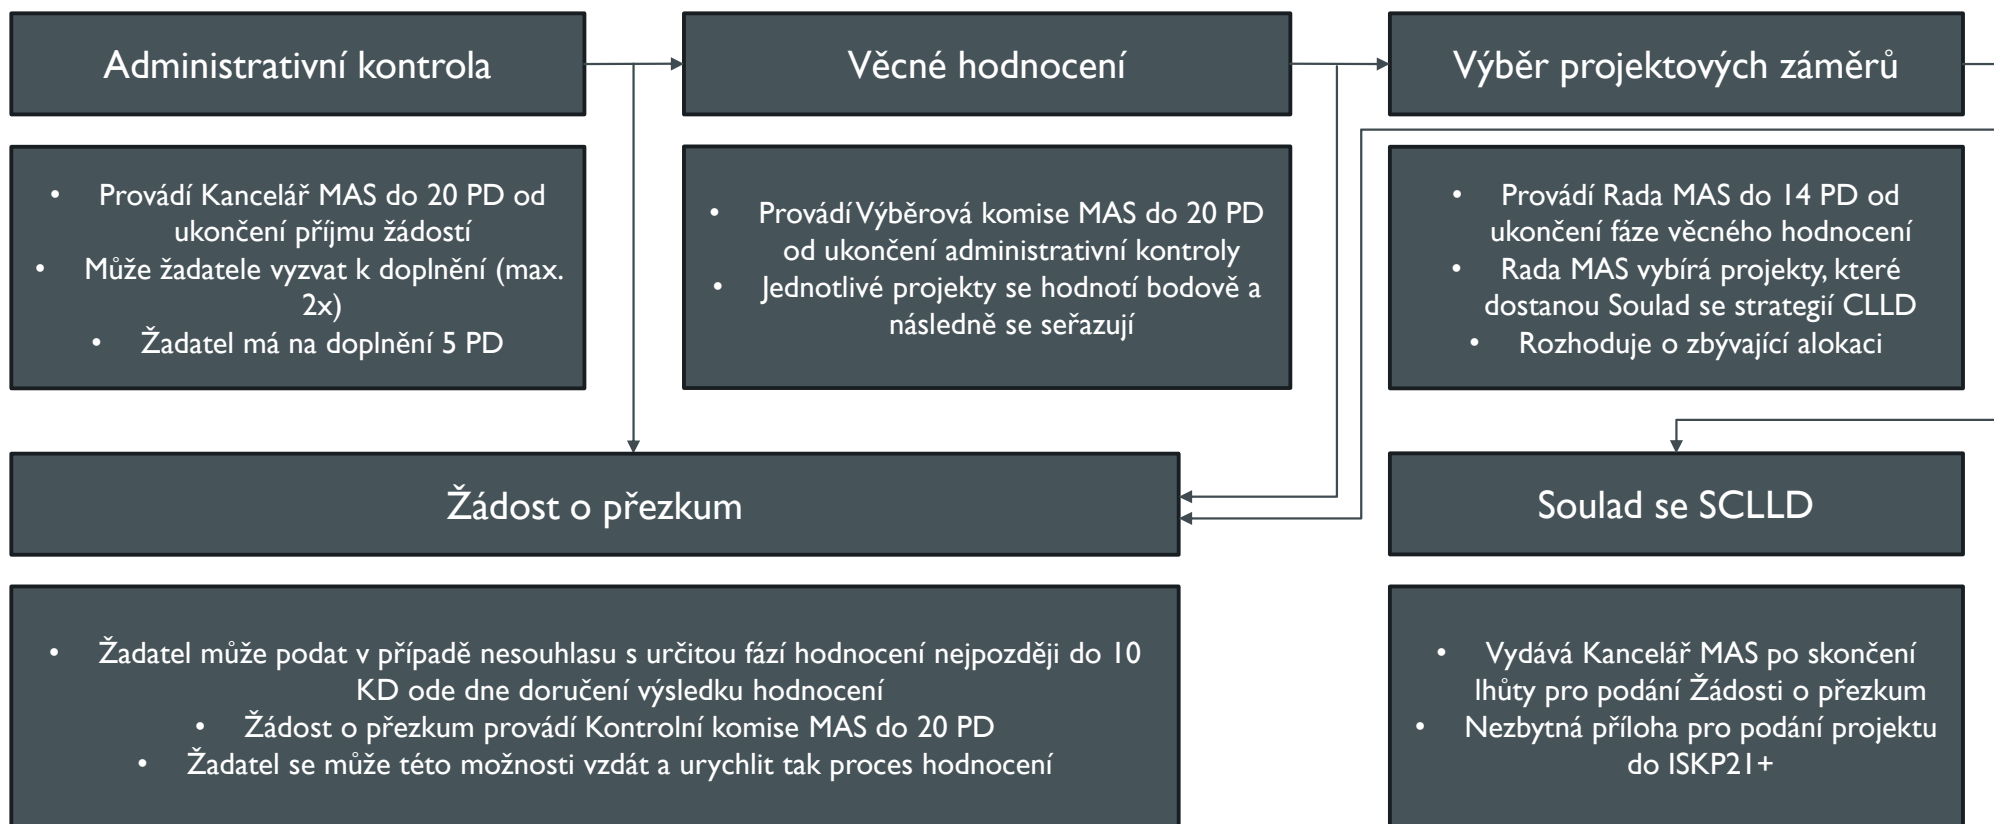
Administrativní kontrola

• Provádí Kancelář MAS do 20 PD od ukončení příjmu žádostí
• Může žadatele vyzvat k doplnění (max. 2x)
• Žadatel má na doplnění 5 PD

Věcné hodnocení

• Provádí Výběrová komise MAS do 20 PD od ukončení administrativní kontroly
• Jednotlivé projekty se hodnotí bodově a následně se seřazují

Výběr projektových záměrů

• Provádí Rada MAS do 14 PD od ukončení fáze věcného hodnocení
• Rada MAS vybírá projekty, které dostanou Soulad se strategií CLLD
• Rozhoduje o zbývající alokaci

Žádost o přezkum

• Žadatel může podat v případě nesouhlasu s určitou fází hodnocení nejpozději do 10 KD ode dne doručení výsledku hodnocení
• Žádost o přezkum provádí Kontrolní komise MAS do 20 PD
• Žadatel se může této možnosti vzdát a urychlit tak proces hodnocení

Soulad se SCLLD

• Vydává Kancelář MAS po skončení lhůty pro podání Žádosti o přezkum
• Nezbytná příloha pro podání projektu do ISKP21+